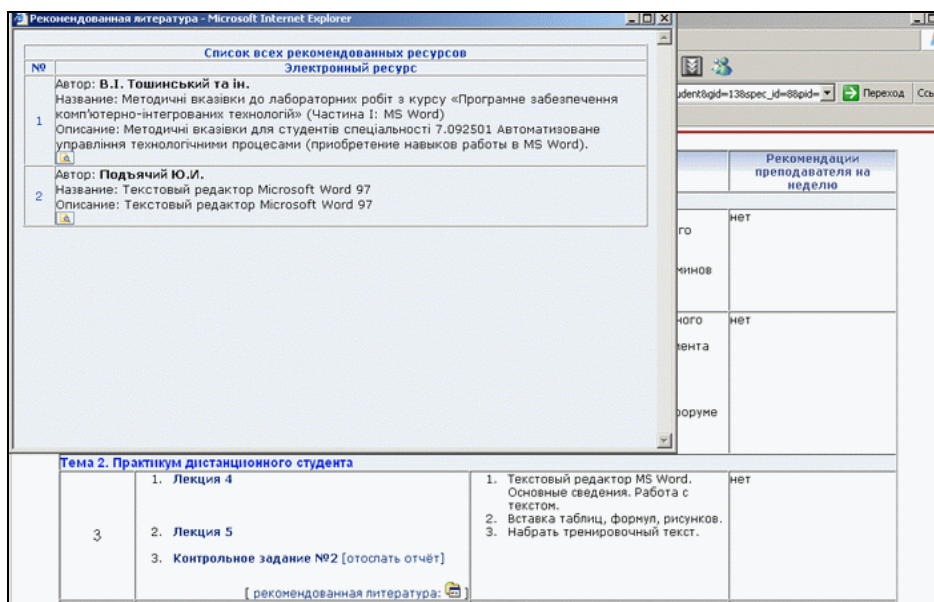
Рекомендованная литература - Microsoft Internet Explorer

| Список всех рекомендованных ресурсов | |
|---|---|
| № | Электронный ресурс |
| 1 | Автор: **В.І. Тошинський та ін.** Название: Методичні вказівки до лабораторних робіт з курсу «Програмне забезпечення комп'ютерно-інтегрованих технологій» (Частина I: MS Word) Описание: Методичні вказівки для студентів спеціальності 7.092501 Автоматизоване управління технологічними процесами (приобретение навыков работы в MS Word). |
| 2 | Автор: **Подъячий Ю.И.** Название: Текстовый редактор Microsoft Word 97 Описание: Текстовый редактор Microsoft Word 97 |

udent&gid=13&spec_id=8&pid= Переход Ссы

Рекомендации преподавателя на неделю

го

минов

нет

ного

нета

форуме

нет

Тема 2. Практикум дистанционного студента

| 3 | 1. Лекция 4<br>2. Лекция 5<br>3. Контрольное задание №2 [отослать отчёт]<br>[ рекомендованная литература: ] | 1. Текстовый редактор MS Word. Основные сведения. Работа с текстом.<br>2. Вставка таблиц, формул, рисунков.<br>3. Набрать тренировочный текст. | нет |
|---|---|---|---|